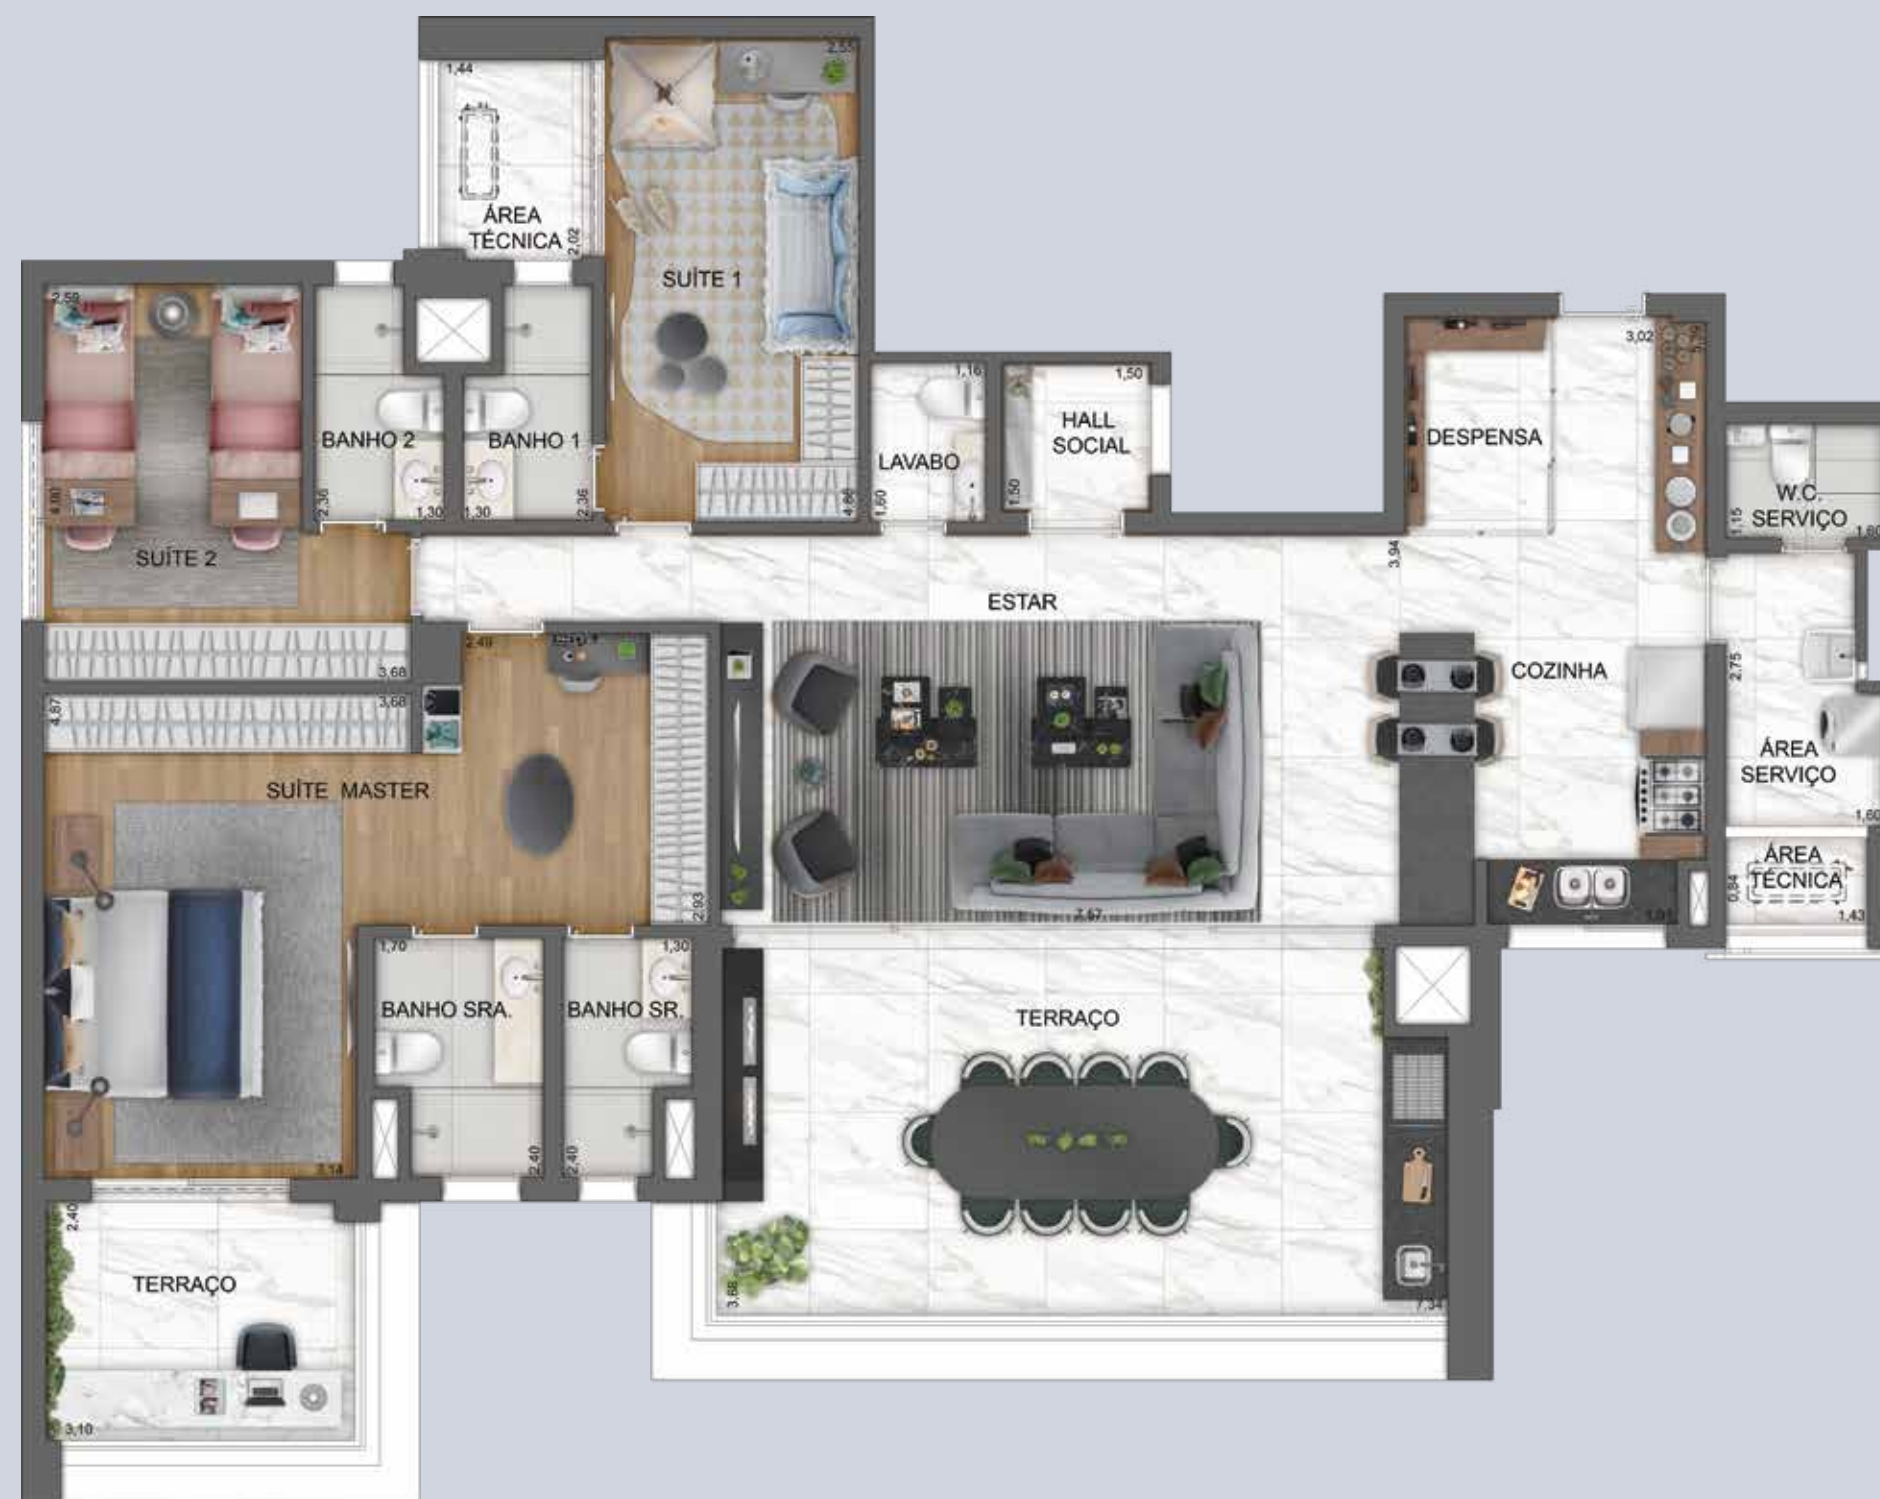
1,44
ÁREA TÉCNICA
2,02
2,55
SUÍTE 1
2,59
BANHO 2
BANHO 1
1,30
1,30
2,36
2,36
4,00
SUÍTE 2
4,60
1,16
LAVABO
1,60
1,50
HALL SOCIAL
1,50
DESPENSA
3,02
W.C. SERVIÇO
1,15
1,60
3,94
ESTAR
2,49
3,68
3,68
4,87
SUÍTE MASTER
COZINHA
2,75
ÁREA SERVIÇO
1,60
ÁREA TÉCNICA
0,84
1,43
1,91
2,93
7,67
1,70
1,30
BANHO SRA.
BANHO SR.
TERRAÇO
2,40
2,40
3,14
2,40
TERRAÇO
3,68
7,34
3,10